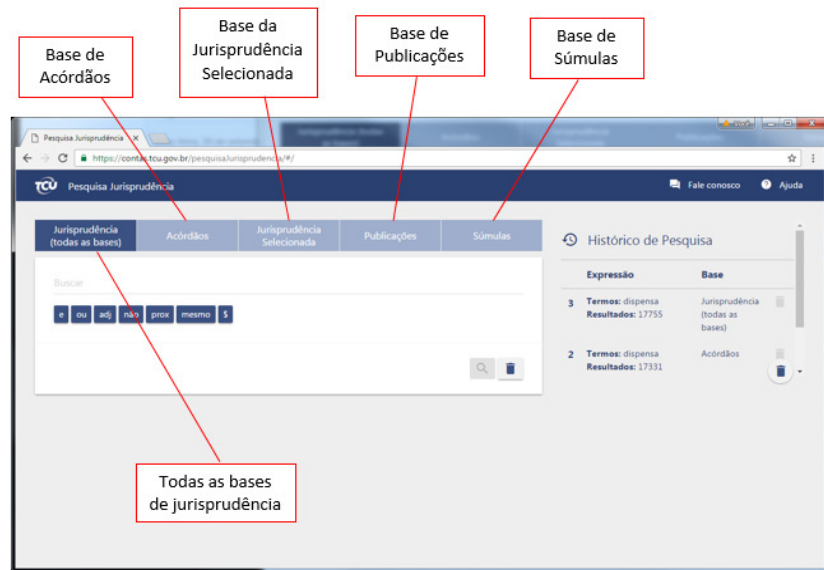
Base de Acórdãos

Base da Jurisprudência Selecionada

Base de Publicações

Base de Súmulas

Pesquisa Jurisprudência ×

https://contas.tcu.gov.br/pesquisaJurisprudencia/#/

TCU Pesquisa Jurisprudência

Fale conosco Ajuda

| Jurisprudência (todas as bases) | Acórdãos | Jurisprudência Selecionada | Publicações | Súmulas |
|---|---|---|---|---|

Buscar

e ou adj não prox mesmo $

Histórico de Pesquisa

| | Expressão | Base |
|---|---|---|
| 3 | Termos: dispensa Resultados: 17755 | Jurisprudência (todas as bases) |
| 2 | Termos: dispensa Resultados: 17331 | Acórdãos |

Todas as bases de jurisprudência